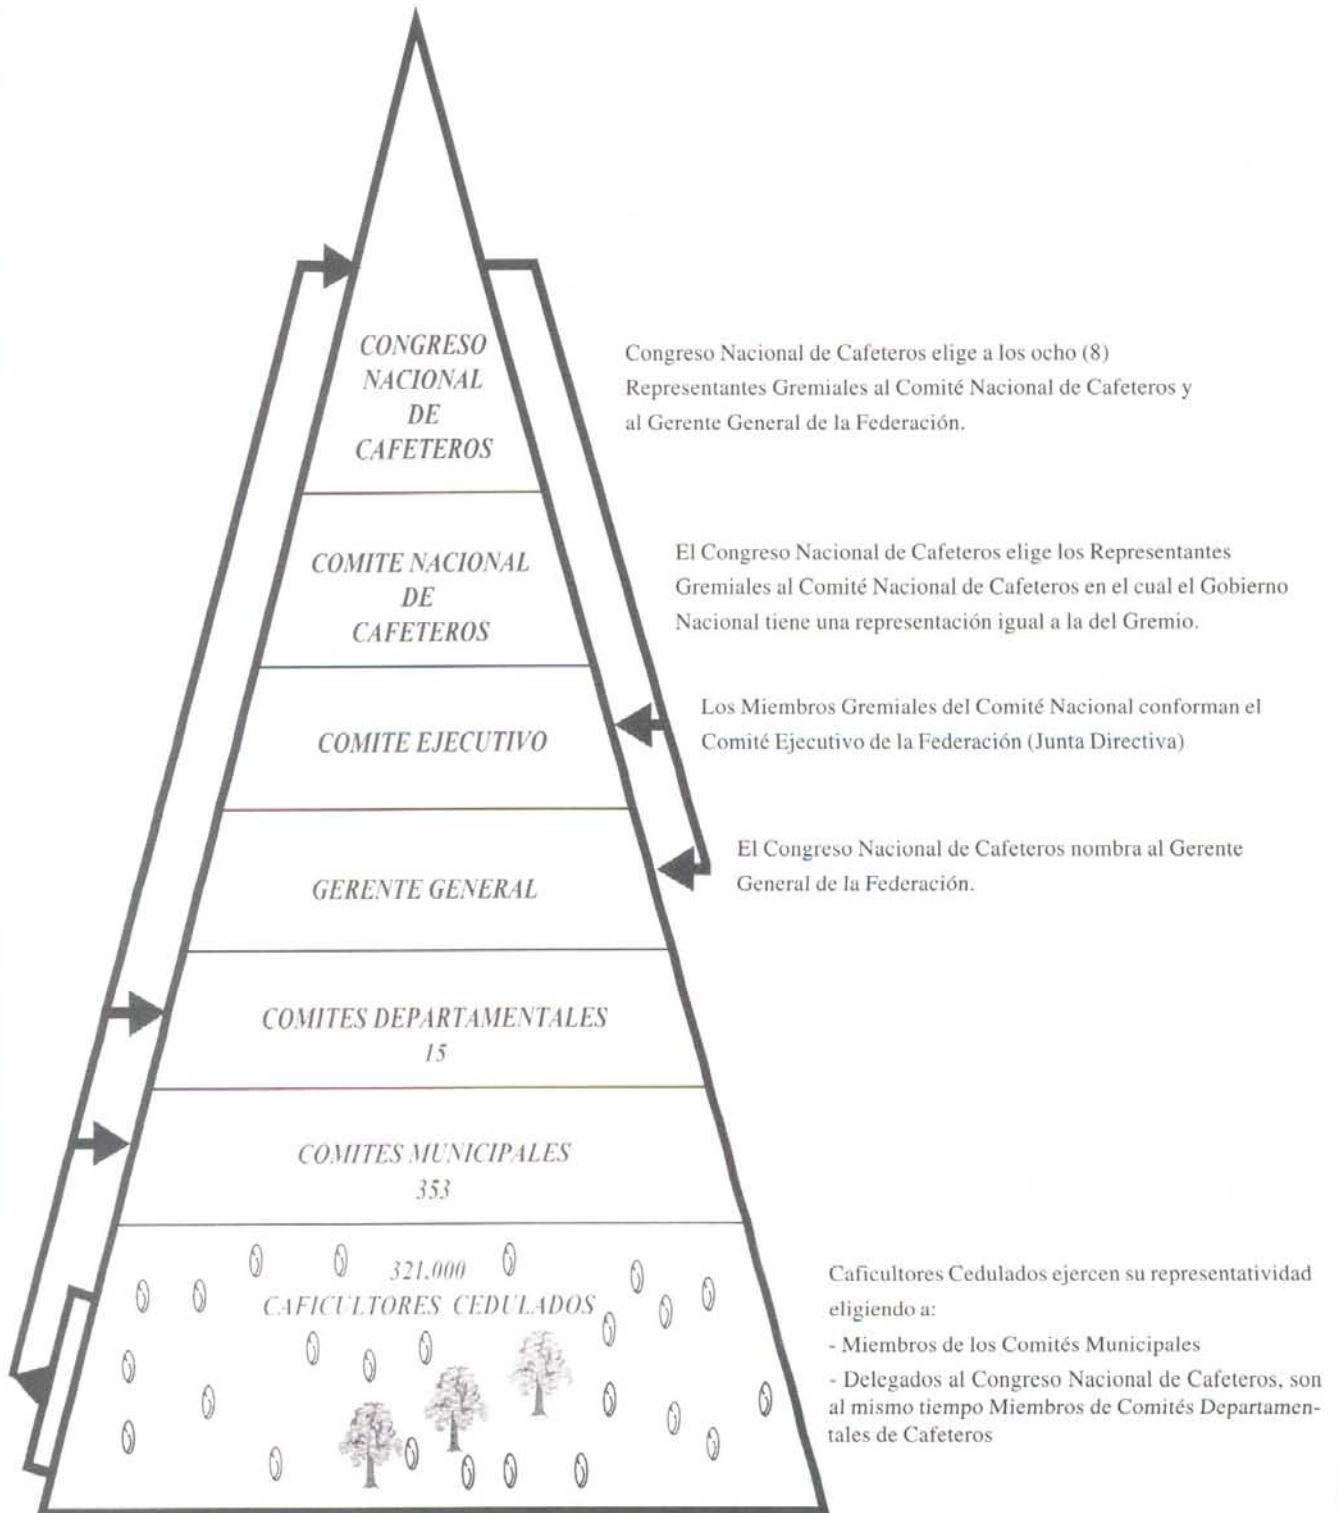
CONGRESO NACIONAL DE CAFETEROS

Congreso Nacional de Cafeteros elige a los ocho (8) Representantes Gremiales al Comité Nacional de Cafeteros y al Gerente General de la Federación.

COMITE NACIONAL DE CAFETEROS

El Congreso Nacional de Cafeteros elige los Representantes Gremiales al Comité Nacional de Cafeteros en el cual el Gobierno Nacional tiene una representación igual a la del Gremio.

COMITE EJECUTIVO

Los Miembros Gremiales del Comité Nacional conforman el Comité Ejecutivo de la Federación (Junta Directiva)

GERENTE GENERAL

El Congreso Nacional de Cafeteros nombra al Gerente General de la Federación.

COMITES DEPARTAMENTALES
15

COMITES MUNICIPALES
353

321.000
CAFICULTORES CEDULADOS

Caficultores Cedulados ejercen su representatividad eligiendo a:

- Miembros de los Comités Municipales

- Delegados al Congreso Nacional de Cafeteros, son al mismo tiempo Miembros de Comités Departamentales de Cafeteros